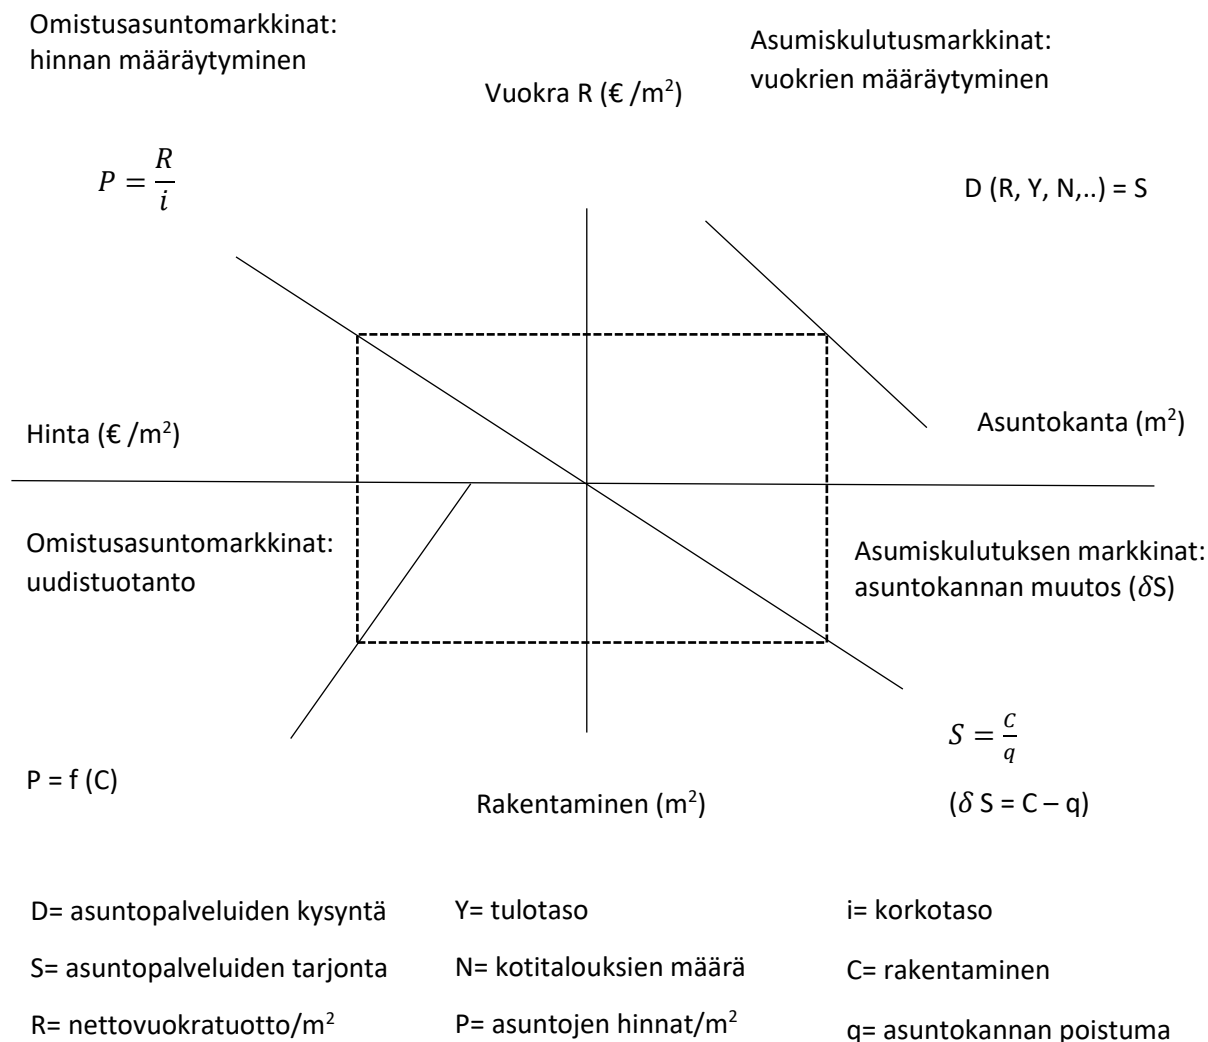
Omistusasuntomarkkinat: hinnan määräytyminen

Asumiskulutusmarkkinat: vuokrien määräytyminen

Vuokra R (€ /m$^2$)

$P = \frac{R}{i}$

D (R, Y, N,..) = S

Hinta (€ /m$^2$)

Asuntokanta (m$^2$)

Omistusasuntomarkkinat: uudistuotanto

Asumiskulutuksen markkinat: asuntokannan muutos ($\delta$S)

$S = \frac{C}{q}$

P = f (C)

Rakentaminen (m$^2$)

($\delta$ S = C – q)

| D= asuntopalveluiden kysyntä | Y= tulotaso | i= korkotaso |
|---|---|---|
| S= asuntopalveluiden tarjonta | N= kotitalouksien määrä | C= rakentaminen |
| R= nettovuokratuotto/m$^2$ | P= asuntojen hinnat/m$^2$ | q= asuntokannan poistuma |